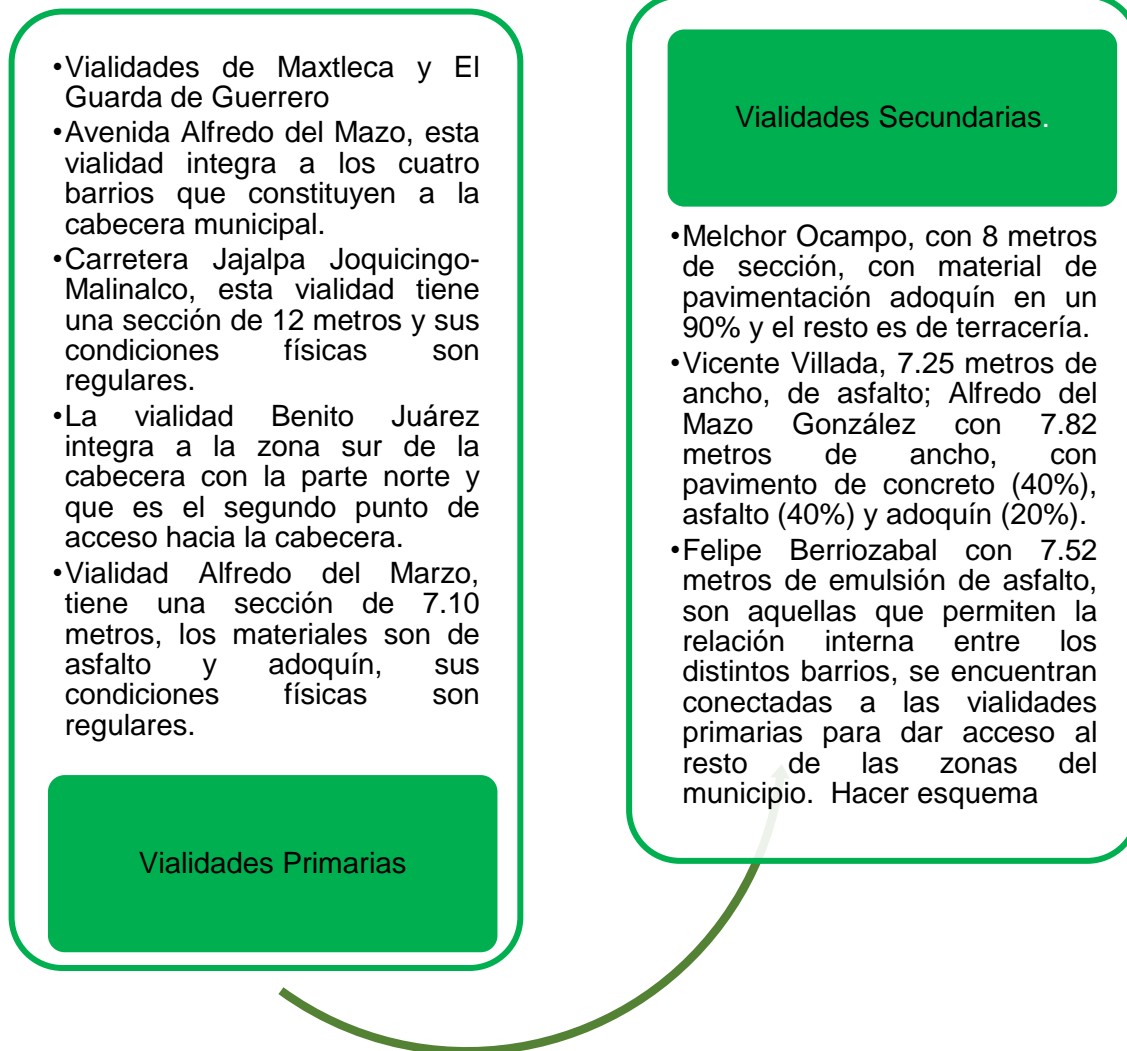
•Vialidades de Maxtleca y El Guarda de Guerrero
•Avenida Alfredo del Mazo, esta vialidad integra a los cuatro barrios que constituyen a la cabecera municipal.
•Carretera Jajalpa Joquicingo-Malinalco, esta vialidad tiene una sección de 12 metros y sus condiciones físicas son regulares.
•La vialidad Benito Juárez integra a la zona sur de la cabecera con la parte norte y que es el segundo punto de acceso hacia la cabecera.
•Vialidad Alfredo del Marzo, tiene una sección de 7.10 metros, los materiales son de asfalto y adoquín, sus condiciones físicas son regulares.

Vialidades Primarias

Vialidades Secundarias.

•Melchor Ocampo, con 8 metros de sección, con material de pavimentación adoquín en un 90% y el resto es de terracería.
•Vicente Villada, 7.25 metros de ancho, de asfalto; Alfredo del Mazo González con 7.82 metros de ancho, con pavimento de concreto (40%), asfalto (40%) y adoquín (20%).
•Felipe Berriozabal con 7.52 metros de emulsión de asfalto, son aquellas que permiten la relación interna entre los distintos barrios, se encuentran conectadas a las vialidades primarias para dar acceso al resto de las zonas del municipio. Hacer esquema